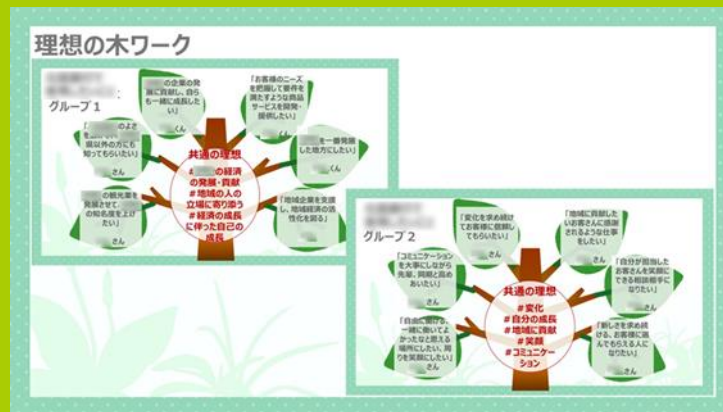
理想の木ワーク

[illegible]
グループ 1

「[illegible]の企業の発展に貢献し、自らも一緒に成長したい」
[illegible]くん

「お客様のニーズを把握して要件を満たすような商品サービスを開発・提供したい」
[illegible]さん

「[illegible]のよさを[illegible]県以外の方にも知ってもらいたい」
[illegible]さん

「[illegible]を一番発展した地方にしたい」
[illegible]くん

「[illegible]の観光業を発展させて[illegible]の知名度を上げたい」
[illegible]さん

「地域企業を支援し、地域経済の活性化を図る」
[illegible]くん

共通の理想
#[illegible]の経済の発展・貢献
#地域の人の立場に寄り添う
#経済の成長に伴った自己の成長

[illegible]
グループ 2

「変化を求め続けてお客様に信頼してもらいたい」
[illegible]さん

「地域に貢献したいお客さんに感謝されるような仕事をしたい」
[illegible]さん

「コミュニケーションを大事にしながら先輩、同期と高めあいたい」
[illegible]さん

「自分が担当したお客さんを笑顔にできる相談相手になりたい」
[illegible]さん

「自由に意見を一緒に働いてよかったなと思える場所にしたい、周りを笑顔にしたい」
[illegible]さん

「新しさを求め続ける、お客様に喜んでもらえる人になりたい」
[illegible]さん

共通の理想
#変化
#自分の成長
#地域に貢献
#笑顔
#コミュニケーション